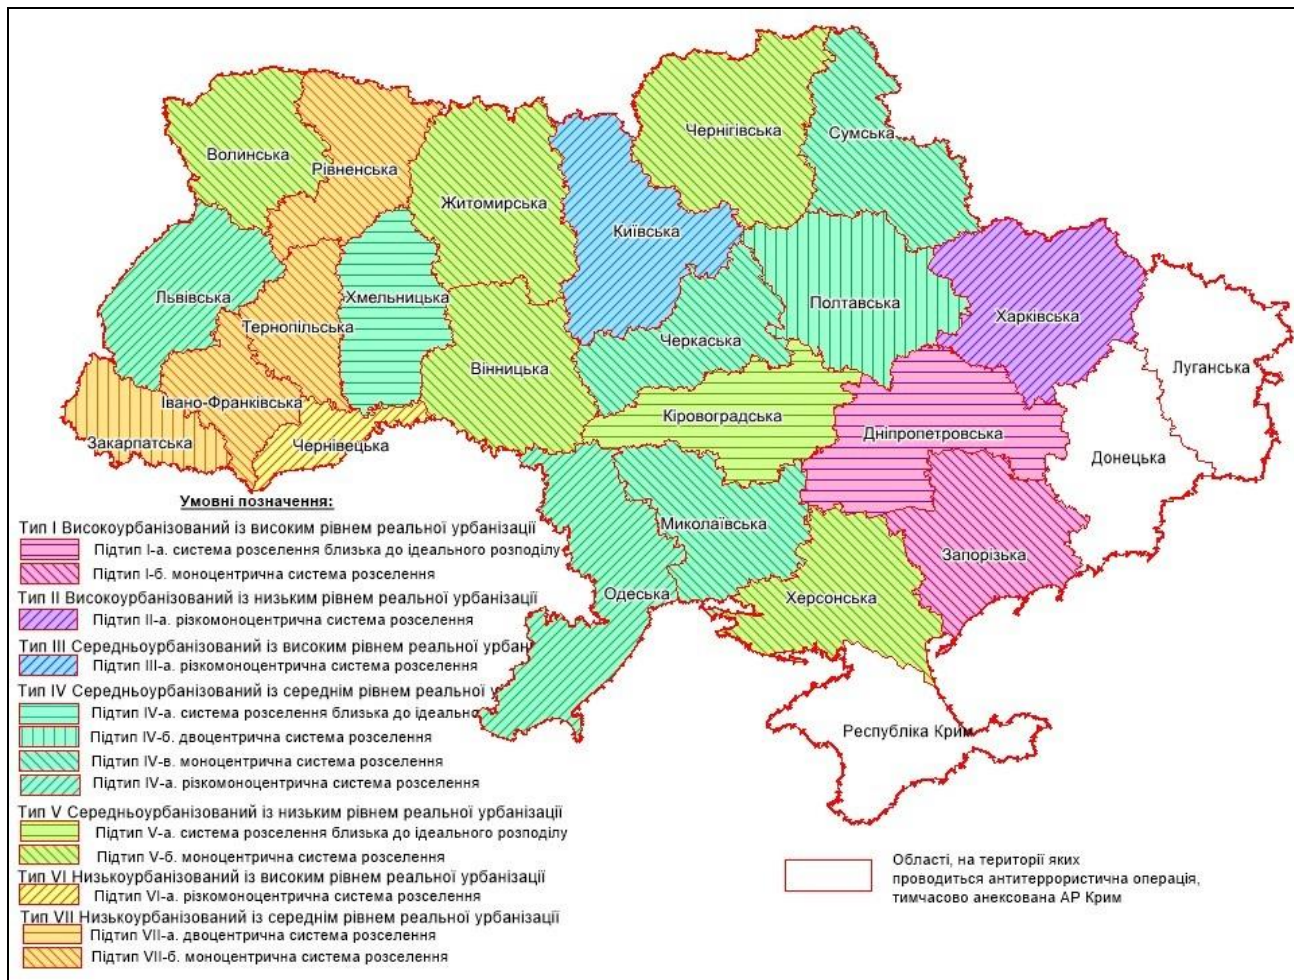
Волинська
Рівненська
Житомирська
Чернігівська
Сумська
Київська
Львівська
Хмельницька
Тернопільська
Полтавська
Харківська
Черкаська
Вінницька
Луганська
Івано-Франківська
Кіровоградська
Закарпатська
Чернівецька
Дніпропетровська
Донецька
Миколаївська
Запорізька
Одеська
Херсонська
Республіка Крим

Умовні позначення:
Тип I Високоурбанізований із високим рівнем реальної урбанізації
Підтип I-а. система розселення близька до ідеального розподілу
Підтип I-б. моноцентрична система розселення
Тип II Високоурбанізований із низьким рівнем реальної урбанізації
Підтип II-а. різкомоноцентрична система розселення
Тип III Середньоурбанізований із високим рівнем реальної урбан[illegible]
Підтип III-а. різкомоноцентрична система розселення
Тип IV Середньоурбанізований із середнім рівнем реальної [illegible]
Підтип IV-а. система розселення близька до ідеальн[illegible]
Підтип IV-б. двоцентрична система розселення
Підтип IV-в. моноцентрична система розселення
Підтип IV-а. різкомоноцентрична система розселення
Тип V Середньоурбанізований із низьким рівнем реальної урбанізації
Підтип V-а. система розселення близька до ідеального розподілу
Підтип V-б. моноцентрична система розселення
Тип VI Низькоурбанізований із високим рівнем реальної урбанізації
Підтип VI-а. різкомоноцентрична система розселення
Тип VII Низькоурбанізований із середнім рівнем реальної урбанізації
Підтип VII-а. двоцентрична система розселення
Підтип VII-б. моноцентрична система розселення

Області, на території яких проводиться антитеррористична операція, тимчасово анексована АР Крим